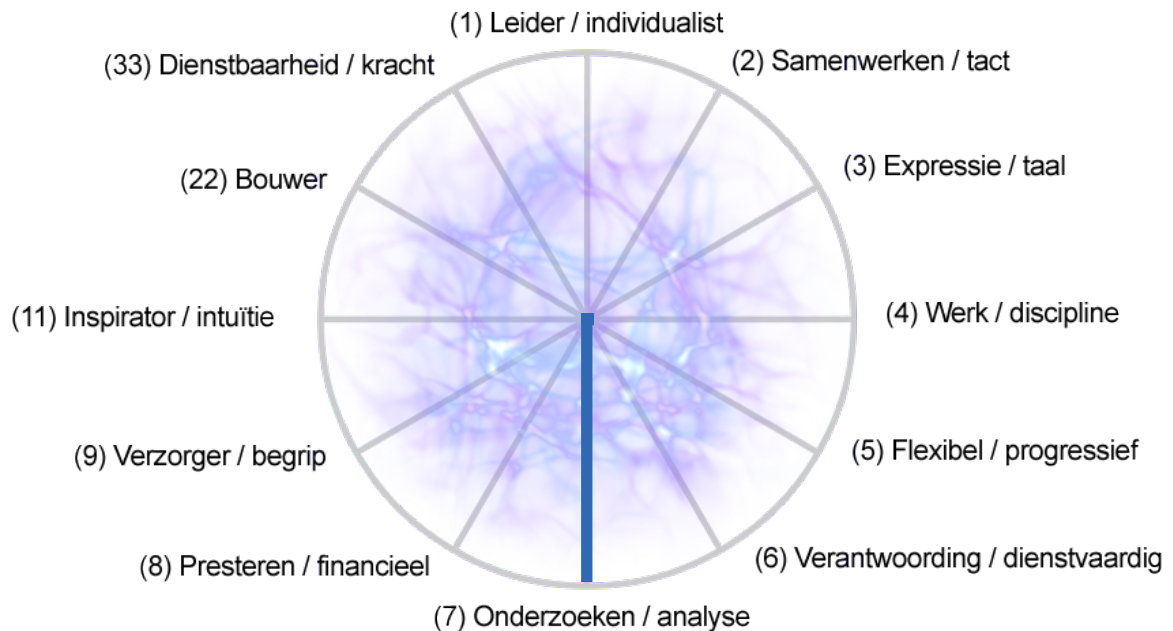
(1) Leider / individualist
(2) Samenwerken / tact
(3) Expressie / taal
(4) Werk / discipline
(5) Flexibel / progressief
(6) Verantwoording / dienstvaardig
(7) Onderzoeken / analyse
(8) Presteren / financieel
(9) Verzorger / begrip
(11) Inspirator / intuïtie
(22) Bouwer
(33) Dienstbaarheid / kracht